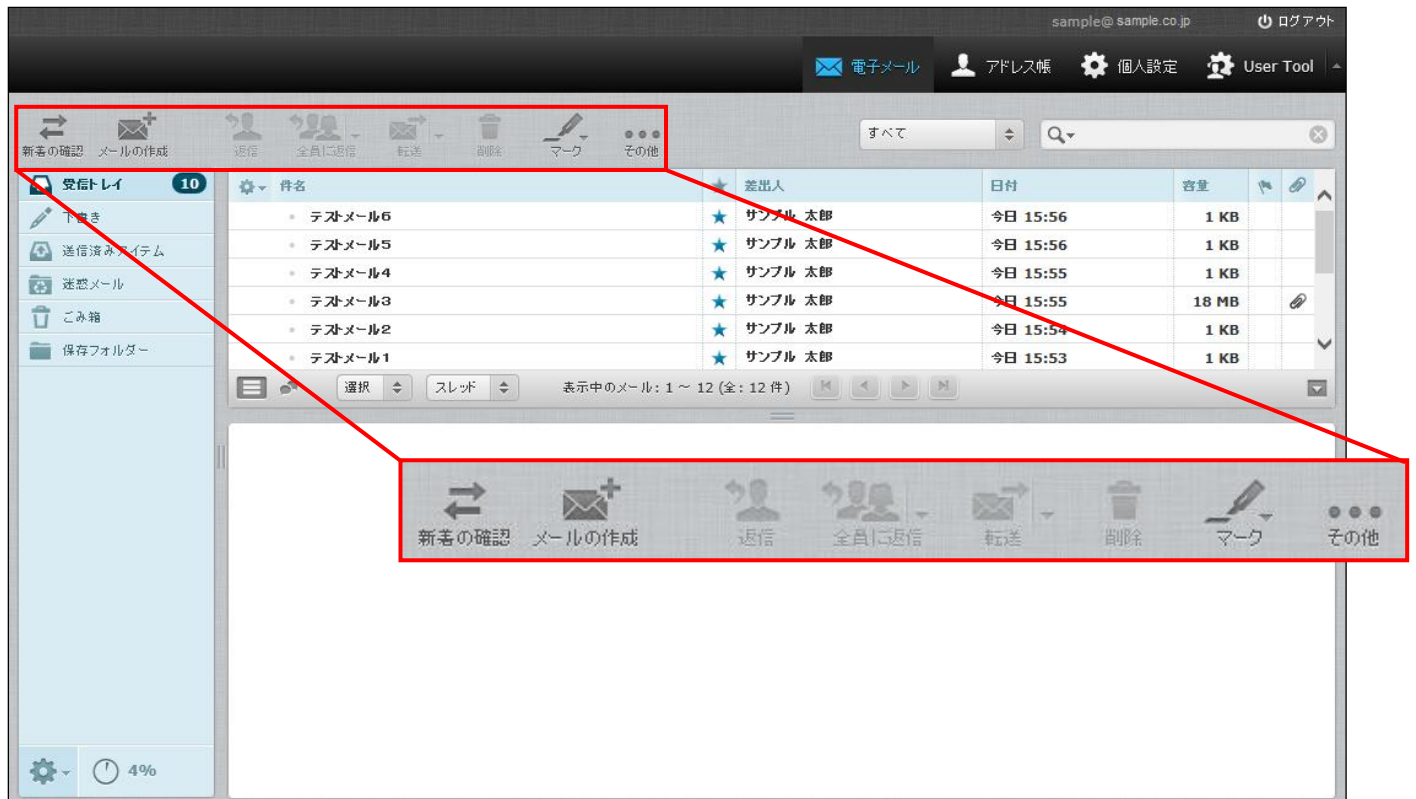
sample@ sample.co.jp ログアウト

電子メール アドレス帳 個人設定 User Tool

新着の確認 メールの作成 返信 全員に返信 転送 削除 マーク その他

すべて

受信トレイ 10
下書き
送信済みアイテム
迷惑メール
ごみ箱
保存フォルダー

| 件名 | | 差出人 | 日付 | 容量 | | |
|---|---|---|---|---|---|---|
| テストメール6 | ★ | サンプル 太郎 | 今日 15:56 | 1 KB | | |
| テストメール5 | ★ | サンプル 太郎 | 今日 15:56 | 1 KB | | |
| テストメール4 | ★ | サンプル 太郎 | 今日 15:55 | 1 KB | | |
| テストメール3 | ★ | サンプル 太郎 | 今日 15:55 | 18 MB | | |
| テストメール2 | ★ | サンプル 太郎 | 今日 15:54 | 1 KB | | |
| テストメール1 | ★ | サンプル 太郎 | 今日 15:53 | 1 KB | | |

選択 スレッド 表示中のメール：1 ～ 12 (全：12 件)

新着の確認 メールの作成 返信 全員に返信 転送 削除 マーク その他

4%